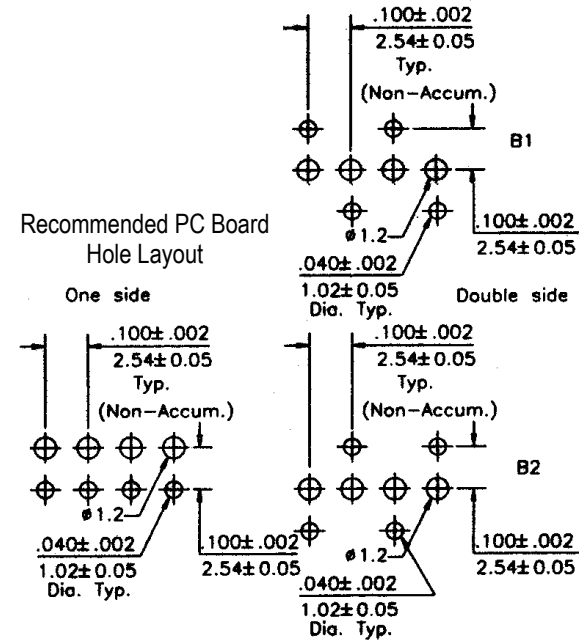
.100± .002
2.54± 0.05
Typ.
(Non-Accum.)

B1

.100± .002
2.54± 0.05

ø1.2

.040± .002
1.02± 0.05
Dia. Typ.

Recommended PC Board Hole Layout

One side

Double side

.100± .002
2.54± 0.05
Typ.
(Non-Accum.)

ø1.2

.040± .002
1.02± 0.05
Dia. Typ.

.100± .002
2.54± 0.05

.100± .002
2.54± 0.05
Typ.
(Non-Accum.)

B2

ø1.2

.100± .002
2.54± 0.05

.040± .002
1.02± 0.05
Dia. Typ.